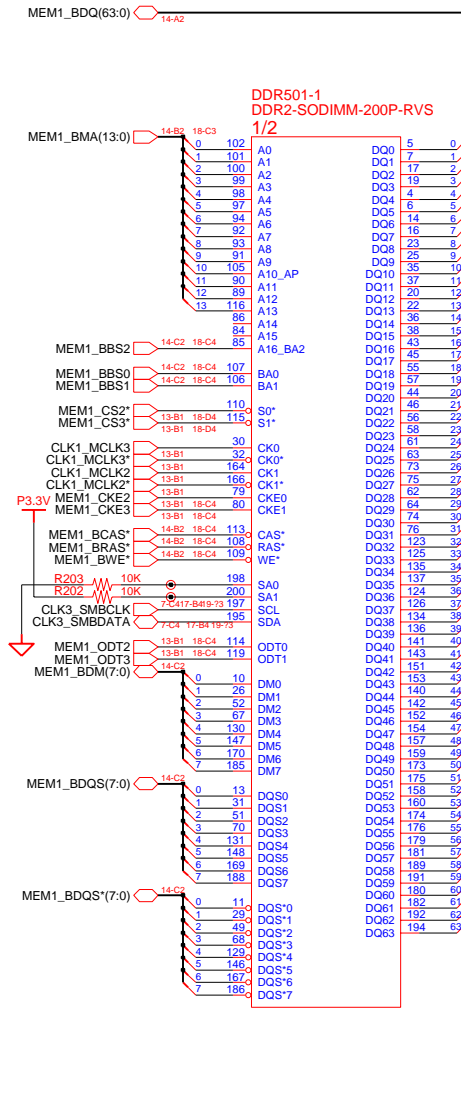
MEM1_BDQ(63:0) 14-A2

DDR501-1
DDR2-SODIMM-200P-RVS
1/2

MEM1_BMA(13:0) 14-B2 18-C3
0 102 A0
1 101 A1
2 100 A2
3 99 A3
4 98 A4
5 97 A5
6 94 A6
7 92 A7
8 93 A8
9 91 A9
10 105 A10_AP
11 90 A11
12 89 A12
13 116 A13
86 A14
84 A15
MEM1_BBS2 14-C2 18-C4 85 A16_BA2
MEM1_BBS0 14-C2 18-C4 107 BA0
MEM1_BBS1 14-C2 18-C4 106 BA1
MEM1_CS2* 13-B1 18-D4 110 S0*
MEM1_CS3* 13-B1 18-D4 115 S1*
CLK1_MCLK3 13-B1 30 CK0
CLK1_MCLK3* 13-B1 32 CK0*
CLK1_MCLK2 13-B1 164 CK1
CLK1_MCLK2* 13-B1 166 CK1*
MEM1_CKE2 13-B1 18-C4 79 CKE0
MEM1_CKE3 13-B1 18-C4 80 CKE1
P3.3V
MEM1_BCAS* 14-B2 18-C4 113 CAS*
MEM1_BRAS* 14-B2 18-C4 108 RAS*
MEM1_BWE* 14-B2 18-C4 109 WE*
R203 10K 198 SA0
R202 10K 200 SA1
CLK3_SMBCLK 7-C4 17-B4 19-73 197 SCL
CLK3_SMBDATA 7-C4 17-B4 19-73 195 SDA
MEM1_ODT2 13-B1 18-C4 114 ODT0
MEM1_ODT3 13-B1 18-C4 119 ODT1
MEM1_BDM(7:0) 14-C2
0 10 DM0
1 26 DM1
2 52 DM2
3 67 DM3
4 130 DM4
5 147 DM5
6 170 DM6
7 185 DM7
MEM1_BDQS(7:0) 14-C2
0 13 DQS0
1 31 DQS1
2 51 DQS2
3 70 DQS3
4 131 DQS4
5 148 DQS5
6 169 DQS6
7 188 DQS7
MEM1_BDQS*(7:0) 14-C2
0 11 DQS*0
1 29 DQS*1
2 49 DQS*2
3 68 DQS*3
4 129 DQS*4
5 146 DQS*5
6 167 DQS*6
7 186 DQS*7

DQ0 5 0
DQ1 7 1
DQ2 17 2
DQ3 19 3
DQ4 4 4
DQ5 6 5
DQ6 14 6
DQ7 16 7
DQ8 23 8
DQ9 25 9
DQ10 35 10
DQ11 37 11
DQ12 20 12
DQ13 22 13
DQ14 36 14
DQ15 38 15
DQ16 43 16
DQ17 45 17
DQ18 55 18
DQ19 57 19
DQ20 44 20
DQ21 46 21
DQ22 56 22
DQ23 58 23
DQ24 61 24
DQ25 63 25
DQ26 73 26
DQ27 75 27
DQ28 62 28
DQ29 64 29
DQ30 74 30
DQ31 76 31
DQ32 123 32
DQ33 125 33
DQ34 135 34
DQ35 137 35
DQ36 124 36
DQ37 126 37
DQ38 134 38
DQ39 136 39
DQ40 141 40
DQ41 143 41
DQ42 151 42
DQ43 153 43
DQ44 140 44
DQ45 142 45
DQ46 152 46
DQ47 154 47
DQ48 157 48
DQ49 159 49
DQ50 173 50
DQ51 175 51
DQ52 158 52
DQ53 160 53
DQ54 174 54
DQ55 176 55
DQ56 179 56
DQ57 181 57
DQ58 189 58
DQ59 191 59
DQ60 180 60
DQ61 182 61
DQ62 192 62
DQ63 194 63